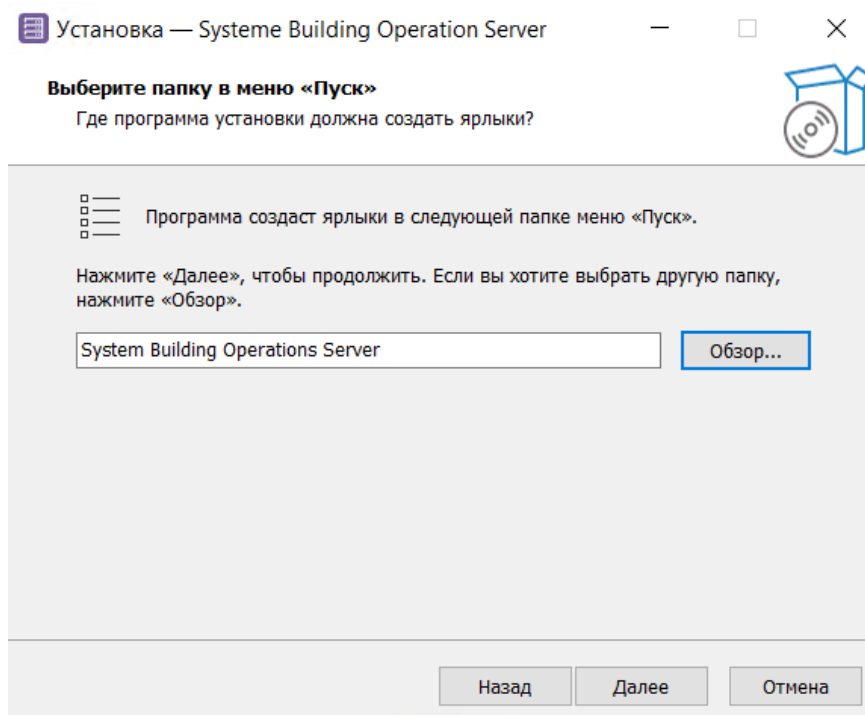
Установка — Systeme Building Operation Server

Выберите папку в меню «Пуск»

Где программа установки должна создать ярлыки?

Программа создаст ярлыки в следующей папке меню «Пуск».

Нажмите «Далее», чтобы продолжить. Если вы хотите выбрать другую папку, нажмите «Обзор».

System Building Operations Server

Обзор...

Назад

Далее

Отмена